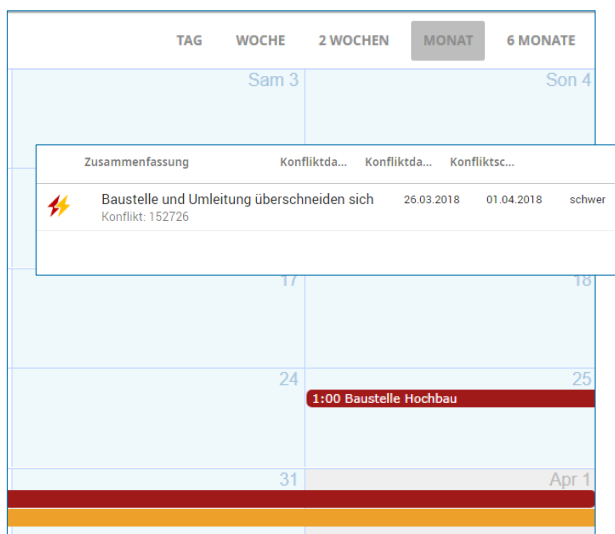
TAG WOCHE 2 WOCHEN MONAT 6 MONATE

Sam 3

Son 4

| Zusammenfassung | Konfliktda... | Konfliktda... | Konfliktsc... |
|---|---|---|---|
| Baustelle und Umleitung überschneiden sich Konflikt: 152726 | 26.03.2018 | 01.04.2018 | schwer |

17

18

24

25

1:00 Baustelle Hochbau

31

Apr 1